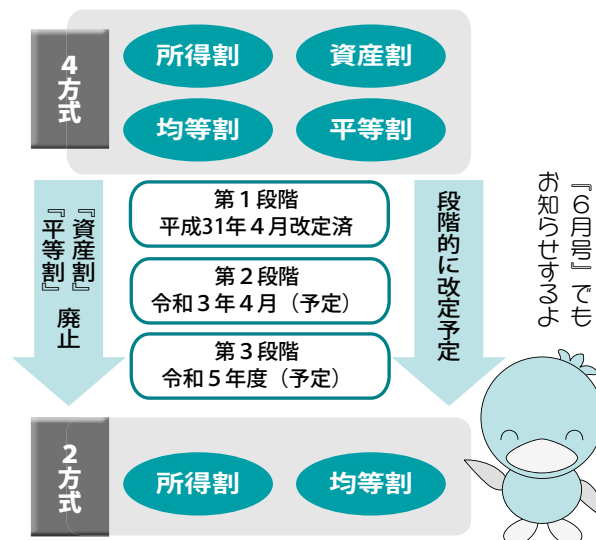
4方式

所得割
資産割
均等割
平等割

『資産割』『平等割』廃止

第１段階
平成31年４月改定済

第２段階
令和３年４月（予定）

第３段階
令和５年度（予定）

段階的に改定予定

『６月号』でもお知らせするよ

2方式

所得割
均等割